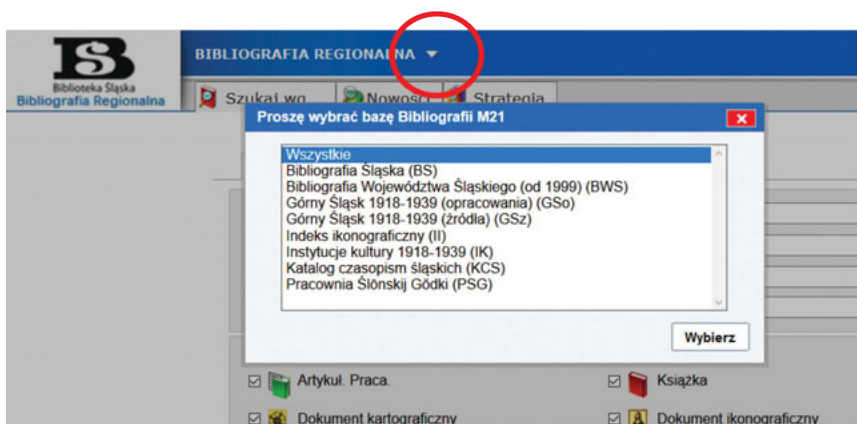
BS
Biblioteka Śląska
Bibliografia Regionalna

BIBLIOGRAFIA REGIONALNA ▾

Szukaj wg
Nowości
Strategia

Proszę wybrać bazę Bibliografii M21

Wszystkie
Bibliografia Śląska (BS)
Bibliografia Województwa Śląskiego (od 1999) (BWS)
Górny Śląsk 1918-1939 (opracowania) (GSo)
Górny Śląsk 1918-1939 (źródła) (GSz)
Indeks ikonograficzny (II)
Instytucje kultury 1918-1939 (IK)
Katalog czasopism śląskich (KCS)
Pracownia Ślōnskij Gōdki (PSG)

Wybierz

Artykuł. Praca.
Książka
Dokument kartograficzny
Dokument ikonograficzny